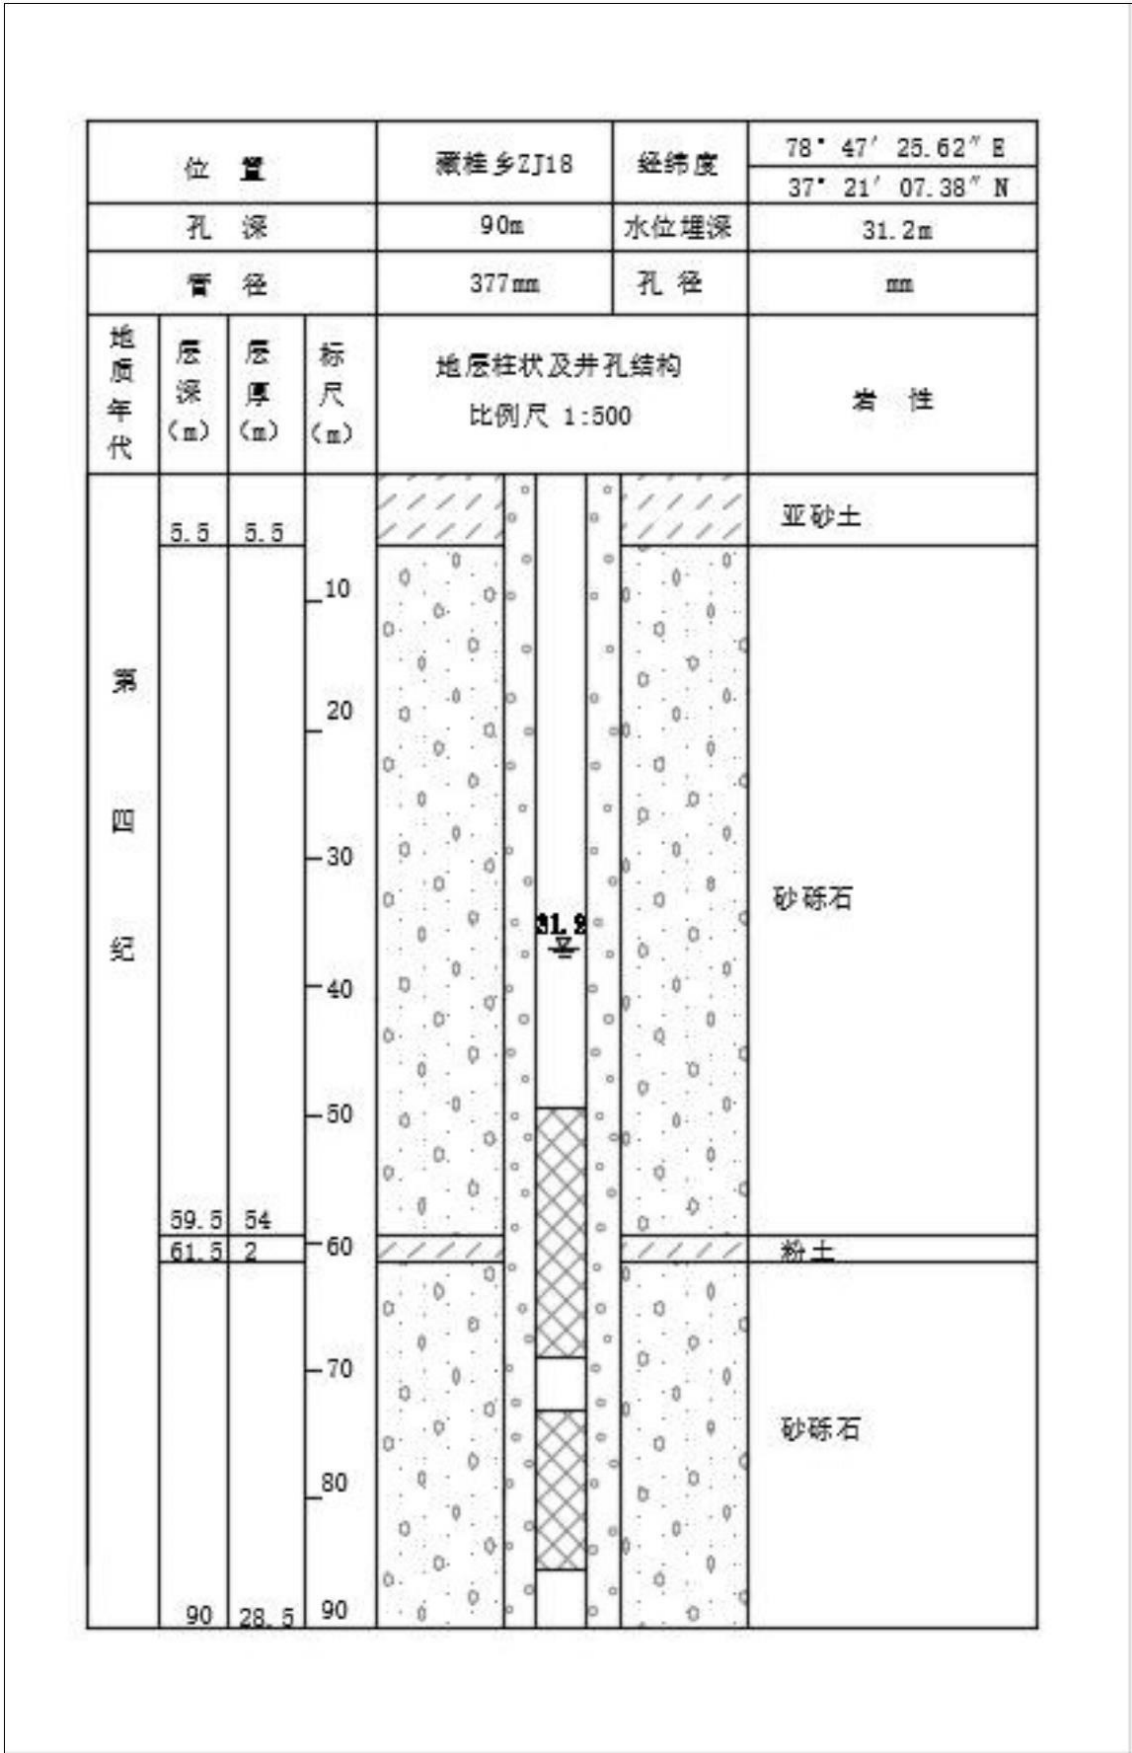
| 位 置 | 藏桂乡ZJ18 | 经纬度 | 78° 47′ 25.62″ E / 37° 21′ 07.38″ N |
|---|---|---|---|
| 孔 深 | 90m | 水位埋深 | 31.2m |
| 管 径 | 377mm | 孔 径 | mm |

| 地质年代 | 层深（m） | 层厚（m） | 标尺（m） | 地层柱状及井孔结构 比例尺 1:500 | 岩 性 |
|---|---|---|---|---|---|
| 第四纪 | 5.5 | 5.5 | | | 亚砂土 |
| | 59.5 | 54 | 10 20 30 40 50 | 31.2 | 砂砾石 |
| | 61.5 | 2 | 60 | | 粉土 |
| | 90 | 28.5 | 70 80 90 | | 砂砾石 |